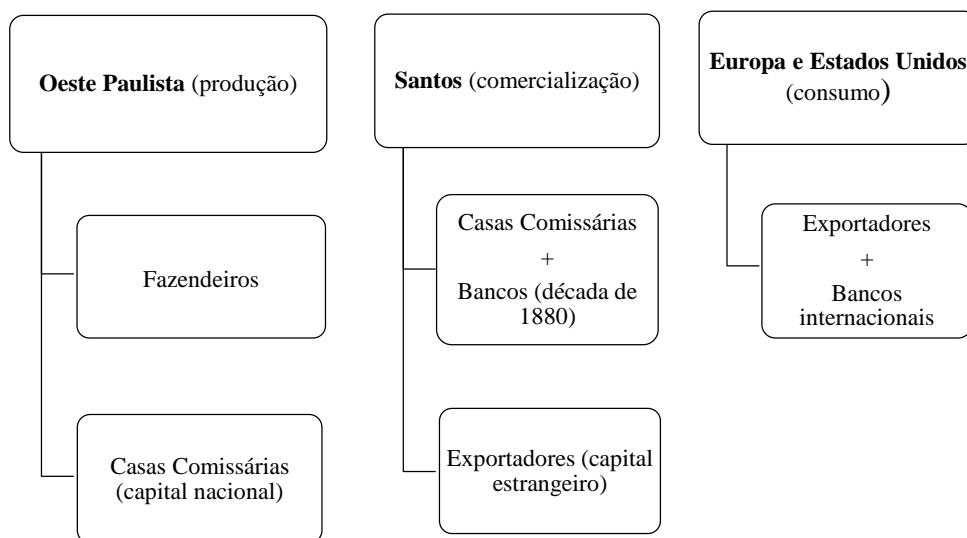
**Oeste Paulista** (produção)

Fazendeiros

Casas Comissárias (capital nacional)

**Santos** (comercialização)

Casas Comissárias + Bancos (década de 1880)

Exportadores (capital estrangeiro)

**Europa e Estados Unidos** (consumo)

Exportadores + Bancos internacionais